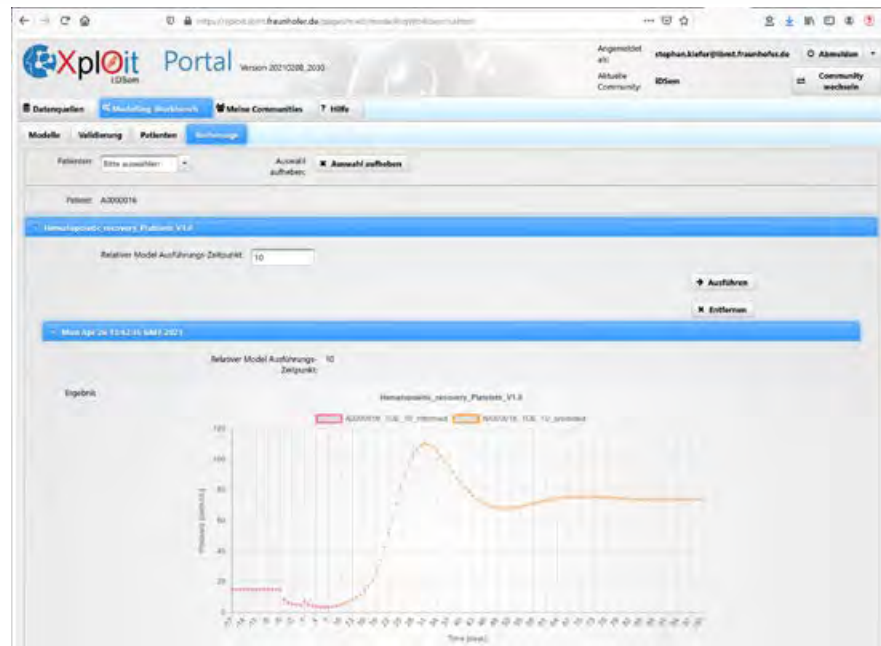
https://xploit.ibmt.fraunhofer.de

Xpl@it
i:DSem

Portal Version 20210208_2030

Angemeldet als: stephan.kiefer@ibmt.fraunhofer.de
Aktuelle Community: iDSem

Abmelden
Community wechseln

Datenquellen
Modelling Workbench
Meine Communities
Hilfe

Modelle
Validierung
Patienten
Rechnungs

Patienten: Bitte auswählen
Auswahl aufheben:
Auswahl aufheben

Patient: A0000016

Hematopoietic_recovery_Platelets_V1.0

Relativer Model Ausführungs-Zeitpunkt: 10

Ausführen
Entfernen

Mon Apr 26 13:42:15 GMT 2021

Relativer Model Ausführungs-Zeitpunkt: 10

Ergebnis

Hematopoietic_recovery_Platelets_V1.0

A0000016_TCB_10_informed
A0000016_TCB_10_predicted

120
100
80
60
40
20
0

Platelets [unit]

Time [days]